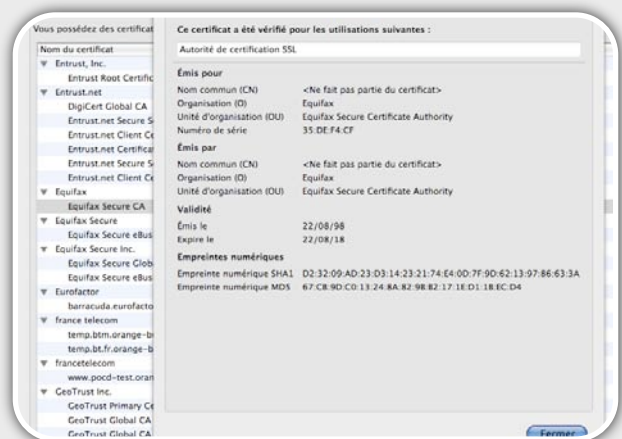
Vous possédez des certificat

Nom du certificat

Entrust, Inc.
Entrust Root Certific
Entrust.net
DigiCert Global CA
Entrust.net Secure S
Entrust.net Client Ce
Entrust.net Certificat
Entrust.net Secure S
Entrust.net Client Ce
Equifax
Equifax Secure CA
Equifax Secure
Equifax Secure eBus
Equifax Secure Inc.
Equifax Secure Glob
Equifax Secure eBus
Eurofactor
barracuda.eurofacto
france telecom
temp.btm.orange-b
temp.bt.fr.orange-b
francetelecom
www.pocd-test.oran
GeoTrust Inc.
GeoTrust Primary Ce
GeoTrust Global CA
GeoTrust Global CA

Ce certificat a été vérifié pour les utilisations suivantes :

Autorité de certification SSL

Émis pour

Nom commun (CN) <Ne fait pas partie du certificat>
Organisation (O) Equifax
Unité d'organisation (OU) Equifax Secure Certificate Authority
Numéro de série 35:DE:F4:CF

Émis par

Nom commun (CN) <Ne fait pas partie du certificat>
Organisation (O) Equifax
Unité d'organisation (OU) Equifax Secure Certificate Authority

Validité

Émis le 22/08/98
Expire le 22/08/18

Empreintes numériques

Empreinte numérique SHA1 D2:32:09:AD:23:D3:14:23:21:74:E4:0D:7F:9D:62:13:97:86:63:3A
Empreinte numérique MD5 67:CB:9D:C0:13:24:8A:82:9B:B2:17:1E:D1:1B:EC:D4

Fermer